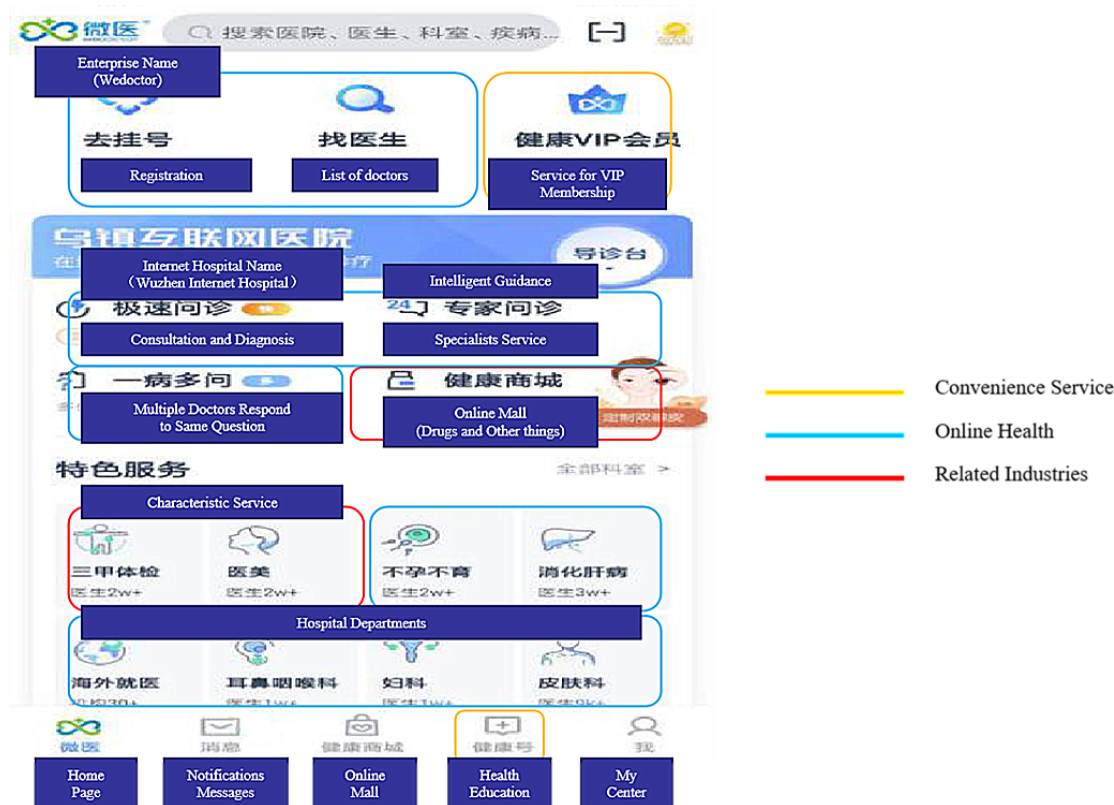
微医 WEDOCTOR

搜索医院、医生、科室、疾病

Enterprise Name (Wedoctor)

去挂号

找医生

健康VIP会员

Registration

List of doctors

Service for VIP Membership

乌镇互联网医院

导诊台

Internet Hospital Name （Wuzhen Internet Hospital）

Intelligent Guidance

极速问诊

专家问诊

Consultation and Diagnosis

Specialists Service

一病多问

健康商城

Multiple Doctors Respond to Same Question

Online Mall (Drugs and Other things)

定制双眼皮

特色服务

全部科室 >

Characteristic Service

三甲体检
医生2w+

医美
医生2w+

不孕不育
医生2w+

消化肝病
医生3w+

Hospital Departments

海外就医

耳鼻咽喉科

妇科

皮肤科

微医

消息

健康商城

健康号

我

Home Page

Notifications Messages

Online Mall

Health Education

My Center

Convenience Service

Online Health

Related Industries